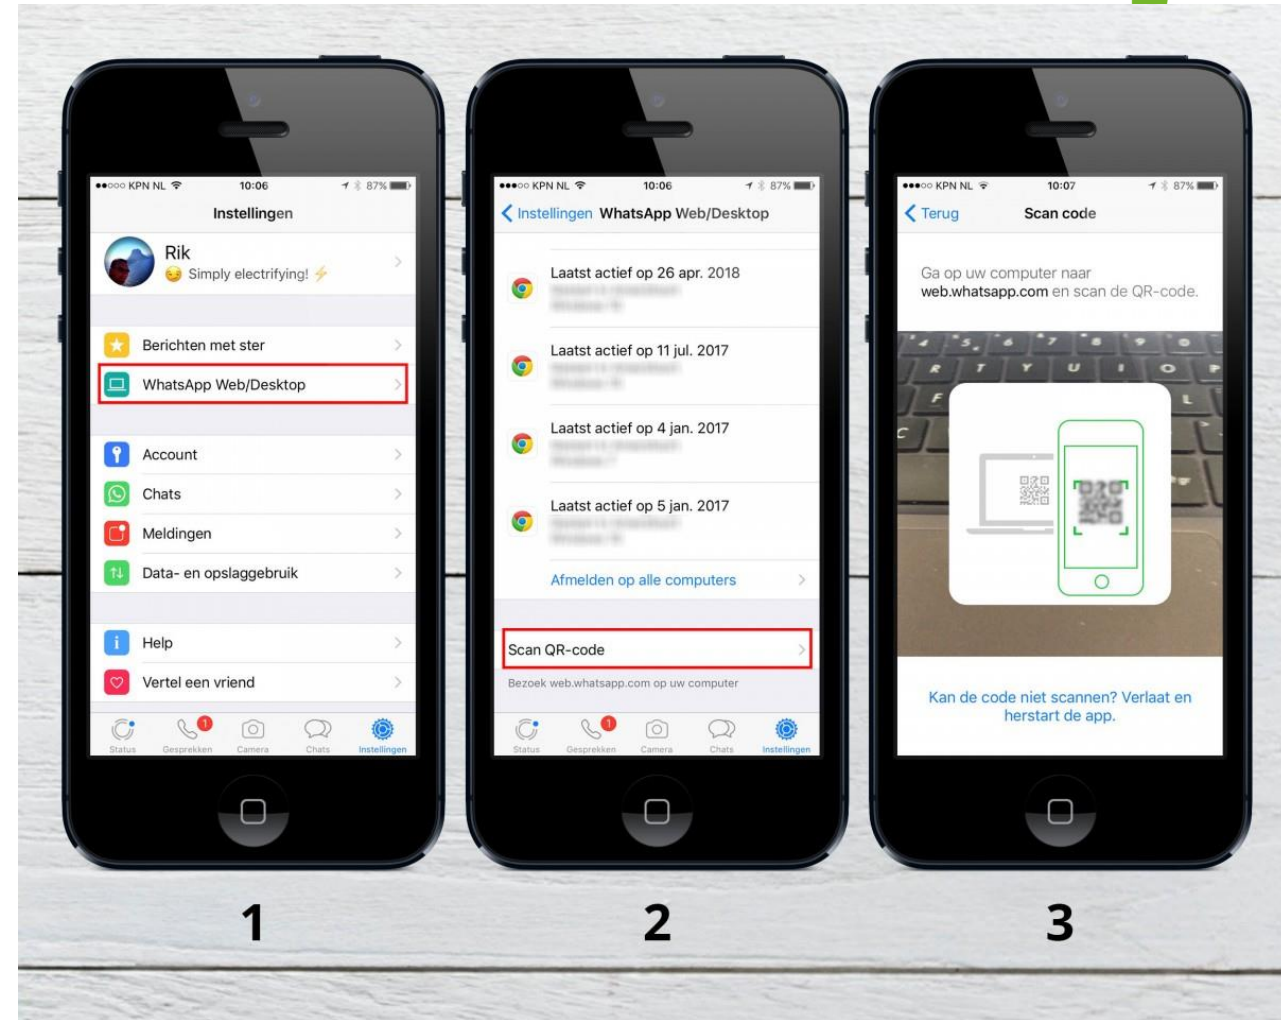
●●○○○ KPN NL 10:06 87%

Instellingen

Rik
Simply electrifying!

Berichten met ster
WhatsApp Web/Desktop

Account
Chats
Meldingen
Data- en opslaggebruik

Help
Vertel een vriend

Status Gesprekken 1 Camera Chats Instellingen

1

●●●○○ KPN NL 10:06 87%

Instellingen WhatsApp Web/Desktop

Laatst actief op 26 apr. 2018
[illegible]

Laatst actief op 11 jul. 2017
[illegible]

Laatst actief op 4 jan. 2017
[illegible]

Laatst actief op 5 jan. 2017
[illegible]

Afmelden op alle computers

Scan QR-code

Bezoek web.whatsapp.com op uw computer

Status Gesprekken 1 Camera Chats Instellingen

2

●●●○○ KPN NL 10:07 87%

Terug Scan code

Ga op uw computer naar web.whatsapp.com en scan de QR-code.

Kan de code niet scannen? Verlaat en herstart de app.

3